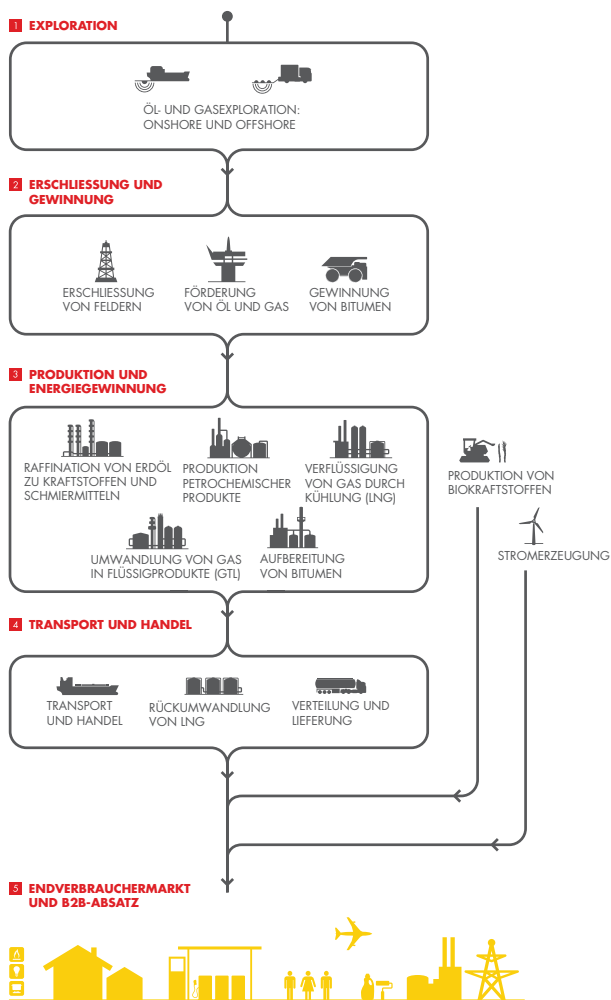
1 EXPLORATION

ÖL- UND GASEXPLORATION: ONSHORE UND OFFSHORE

2 ERSCHLIESSUNG UND GEWINNUNG

ERSCHLIESSUNG VON FELDERN

FÖRDERUNG VON ÖL UND GAS

GEWINNUNG VON BITUMEN

3 PRODUKTION UND ENERGIEGEWINNUNG

RAFFINATION VON ERDÖL ZU KRAFTSTOFFEN UND SCHMIERMITTELN

PRODUKTION PETROCHEMISCHER PRODUKTE

VERFLÜSSIGUNG VON GAS DURCH KÜHLUNG (LNG)

UMWANDLUNG VON GAS IN FLÜSSIGPRODUKTE (GTL)

AUFBEREITUNG VON BITUMEN

PRODUKTION VON BIOKRAFTSTOFFEN

STROMERZEUGUNG

4 TRANSPORT UND HANDEL

TRANSPORT UND HANDEL

RÜCKUMWANDLUNG VON LNG

VERTEILUNG UND LIEFERUNG

5 ENDVERBRAUCHERMARKT UND B2B-ABSATZ